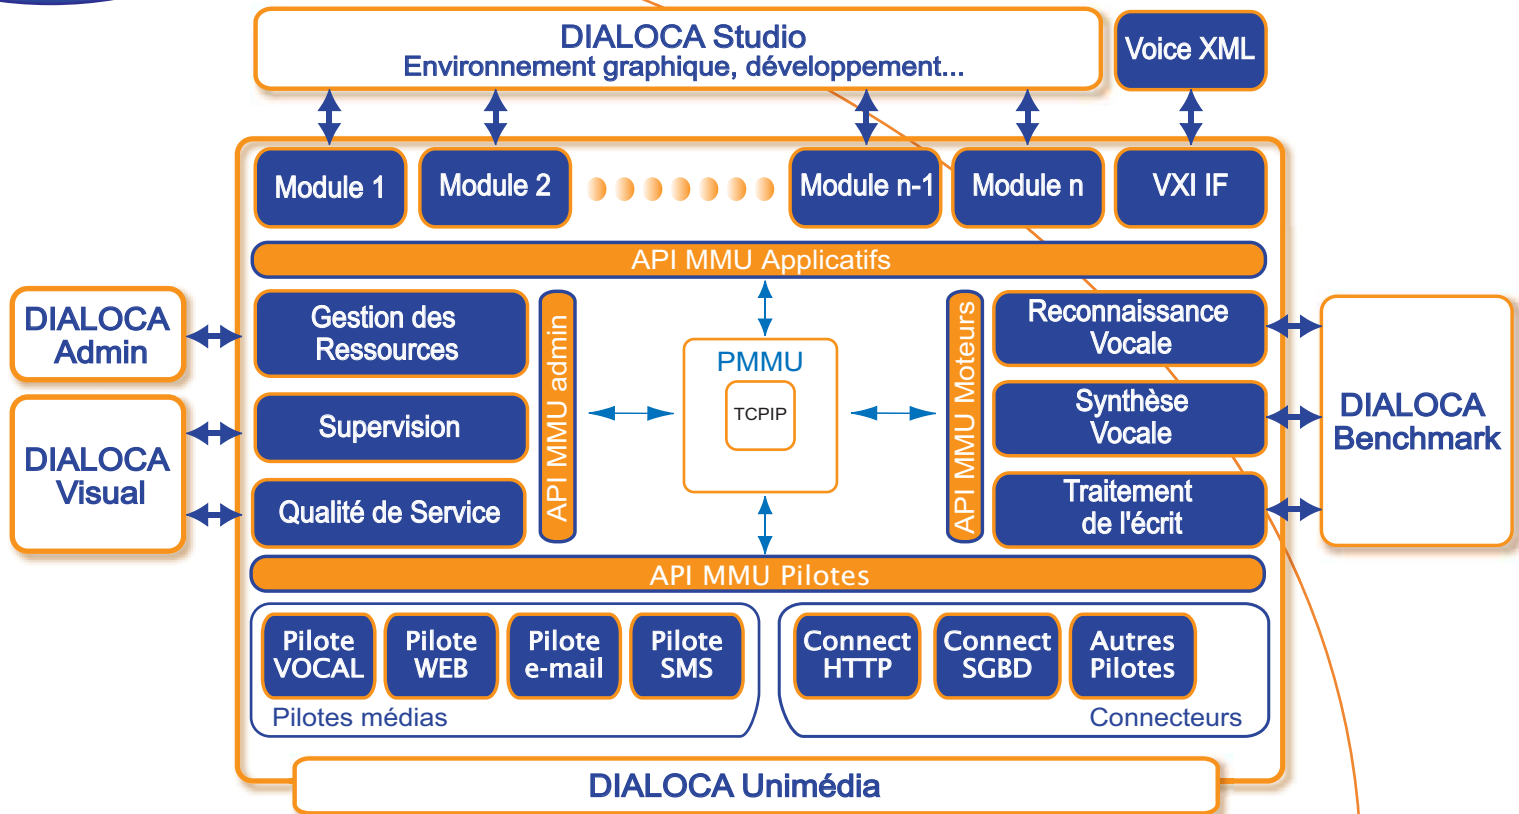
DIALOCA Studio
Environnement graphique, développement...

Voice XML

Module 1
Module 2
Module n-1
Module n
VXI IF

API MMU Applicatifs

DIALOCA Admin

DIALOCA Visual

Gestion des Ressources

Supervision

Qualité de Service

API MMU admin

PMMU
TCPIP

API MMU Moteurs

Reconnaissance Vocale

Synthèse Vocale

Traitement de l'écrit

DIALOCA Benchmark

API MMU Pilotes

Pilote VOCAL
Pilote WEB
Pilote e-mail
Pilote SMS
Pilotes médias

Connect HTTP
Connect SGBD
Autres Pilotes
Connecteurs

DIALOCA Unimédia